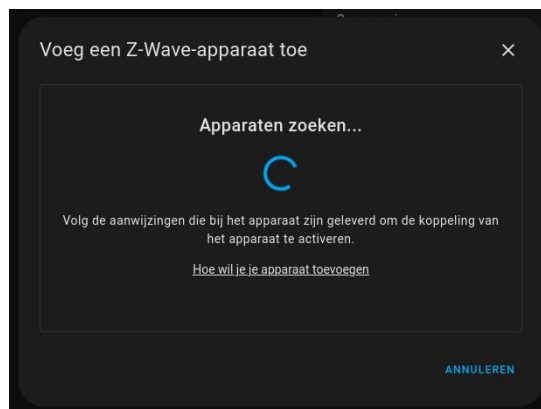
Voeg een Z-Wave-apparaat toe

×

Apparaten zoeken...

Volg de aanwijzingen die bij het apparaat zijn geleverd om de koppeling van het apparaat te activeren.

Hoe wil je je apparaat toevoegen

ANNULEREN